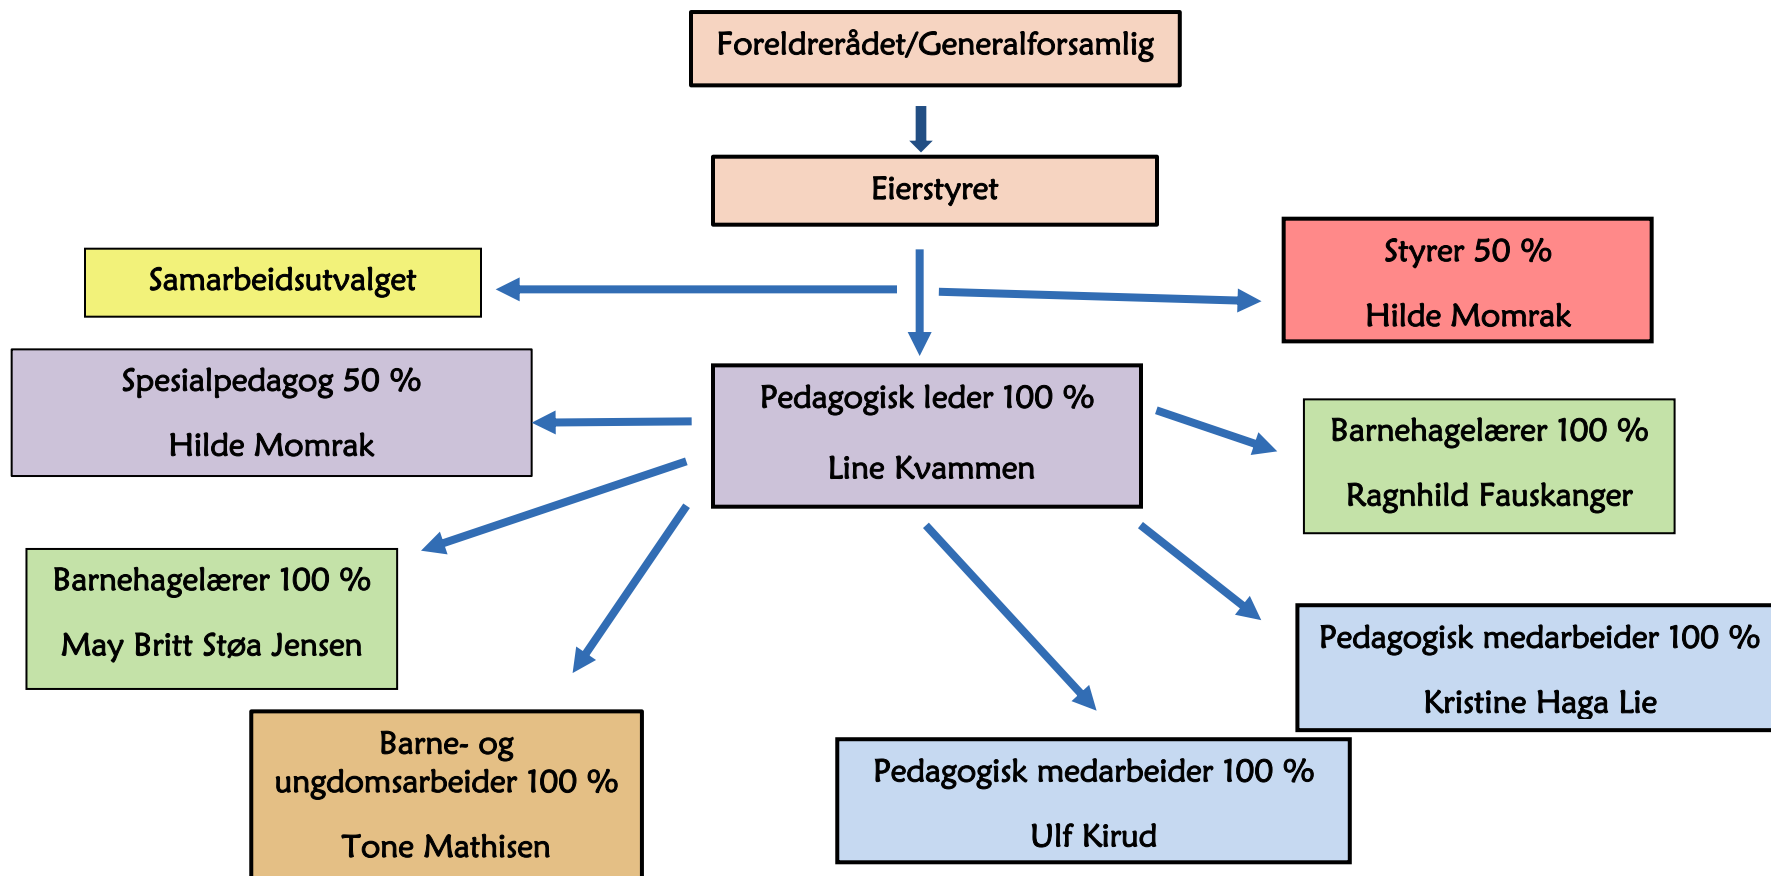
Foreldrerådet/Generalforsamlig

Eierstyret

Samarbeidsutvalget

Styrer 50 %

Hilde Momrak

Spesialpedagog 50 %

Hilde Momrak

Pedagogisk leder 100 %

Line Kvammen

Barnehagelærer 100 %

Ragnhild Fauskanger

Barnehagelærer 100 %

May Britt Støa Jensen

Pedagogisk medarbeider 100 %

Kristine Haga Lie

Barne- og ungdomsarbeider 100 %

Tone Mathisen

Pedagogisk medarbeider 100 %

Ulf Kirud